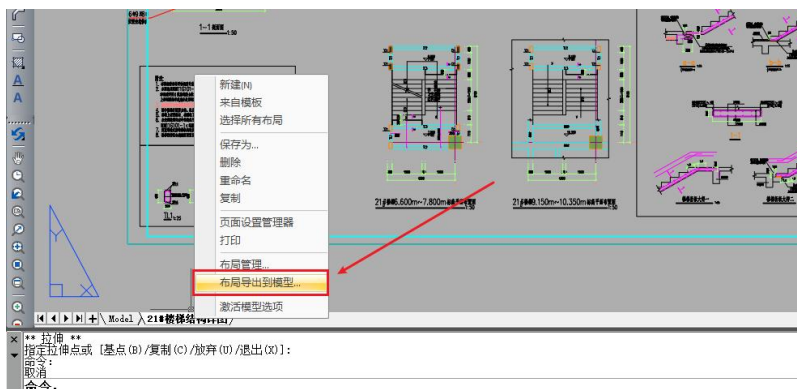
1-1

新建(N)
来自模板
选择所有布局

保存为...
删除
重命名
复制

页面设置管理器
打印

布局管理...
布局导出到模型...

激活模型选项

21#楼梯6.600m~7.800m
21#楼梯9.150m~10.350m

Model
21#楼梯结构详图

** 拉伸 **
指定拉伸点或 [基点(B)/复制(C)/放弃(U)/退出(X)]:
命令:
取消
命令: